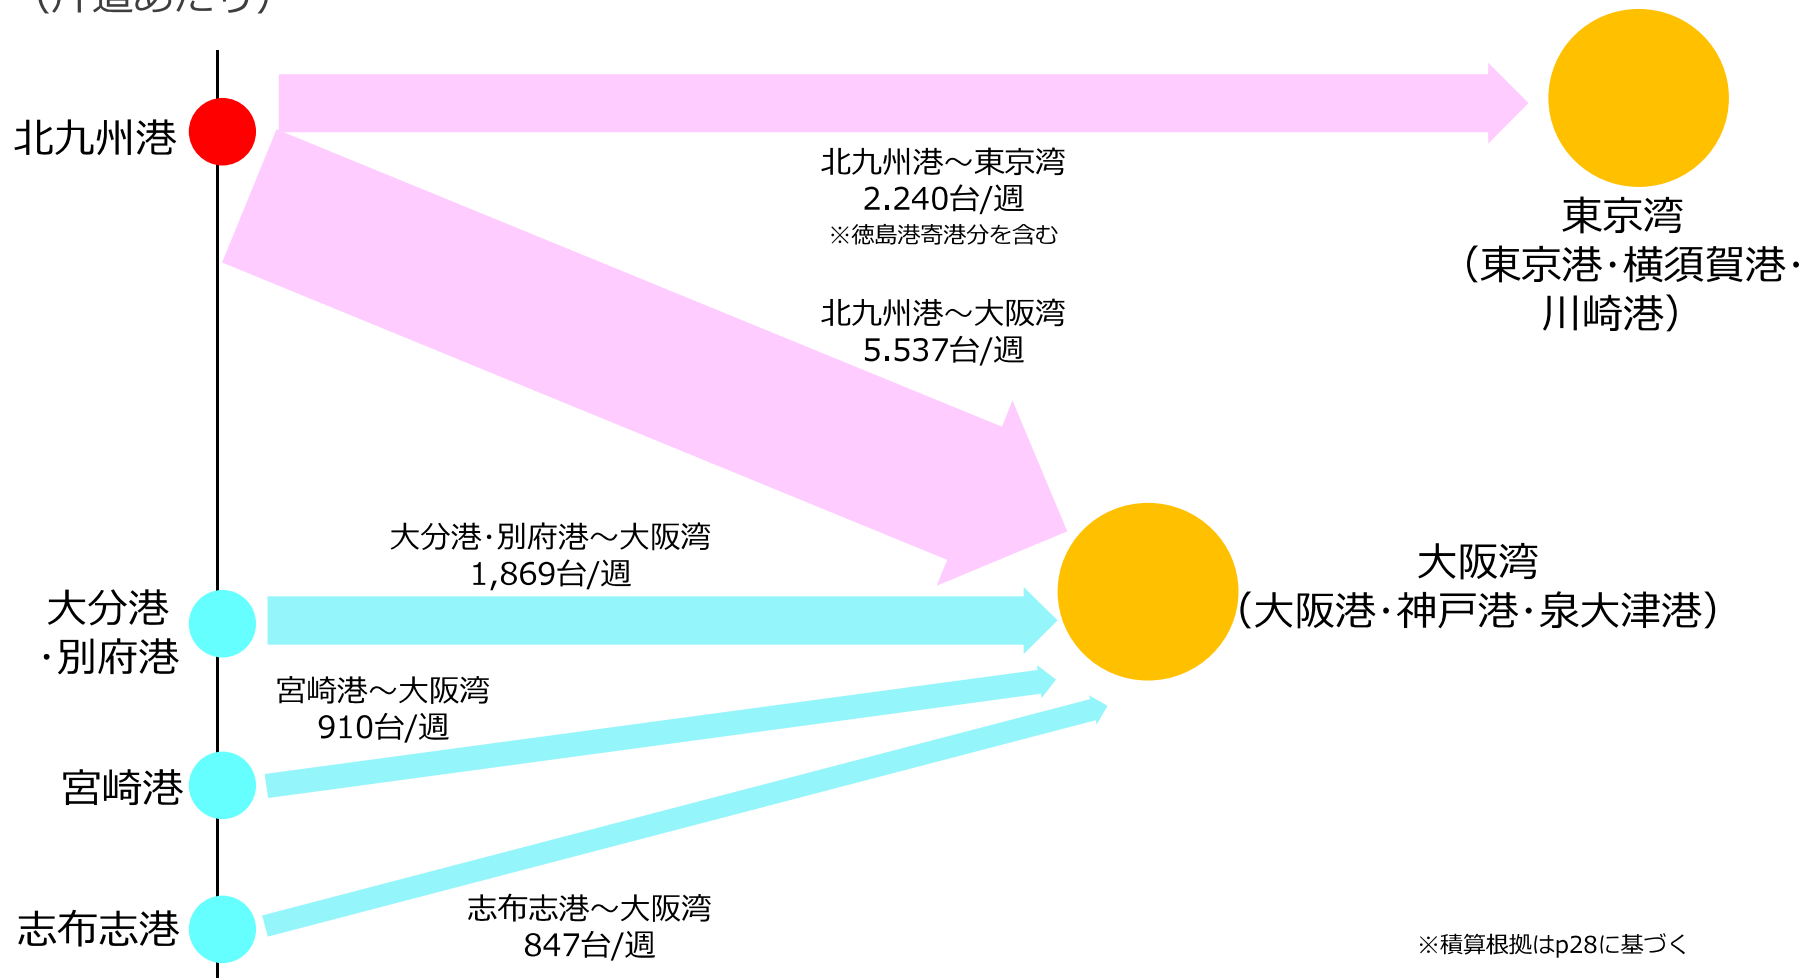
（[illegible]）

北九州港

北九州港～東京湾
2.240台/週
※徳島港寄港分を含む

東京湾
（東京港･横須賀港･
川崎港）

北九州港～大阪湾
5.537台/週

大分港･別府港～大阪湾
1,869台/週

大分港
･別府港

大阪湾
（大阪港･神戸港･泉大津港）

宮崎港～大阪湾
910台/週

宮崎港

志布志港

志布志港～大阪湾
847台/週

※積算根拠はp28に基づく